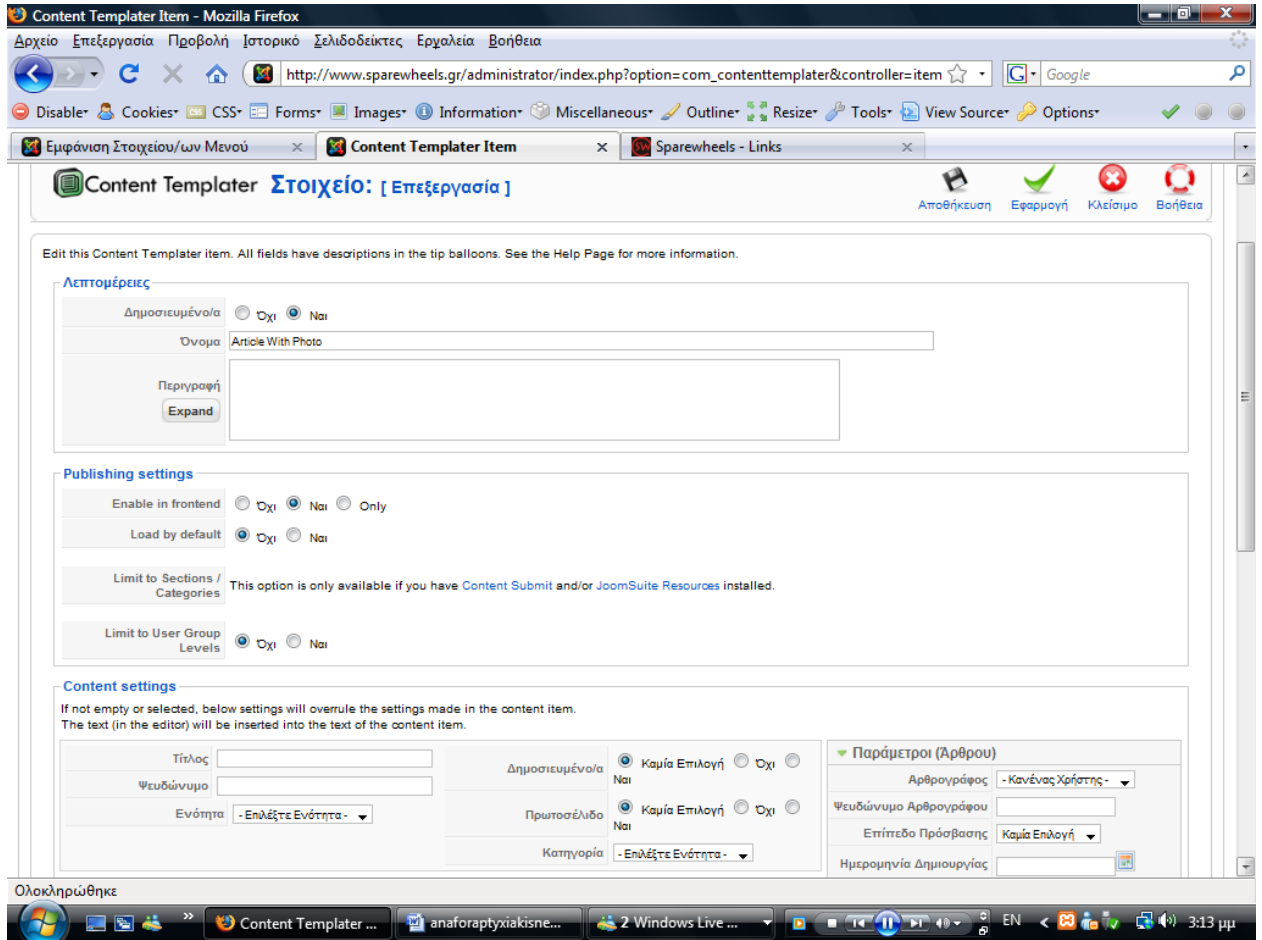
Content Templater Item - Mozilla Firefox

Αρχείο Επεξεργασία Προβολή Ιστορικό Σελιδοδείκτες Εργαλεία Βοήθεια

http://www.sparewheels.gr/administrator/index.php?option=com_contenttemplater&controller=item

Google

Disable Cookies CSS Forms Images Information Miscellaneous Outline Resize Tools View Source Options

Εμφάνιση Στοιχείου/ων Μενού | Content Templater Item | Sparewheels - Links

Content Templater Στοιχείο: [ Επεξεργασία ]

Αποθήκευση Εφαρμογή Κλείσιμο Βοήθεια

Edit this Content Templater item. All fields have descriptions in the tip balloons. See the Help Page for more information.

Λεπτομέρειες

Δημοσιευμένο/α Όχι Ναι

Όνομα Article With Photo

Περιγραφή
Expand

Publishing settings

Enable in frontend Όχι Ναι Only

Load by default Όχι Ναι

Limit to Sections / Categories This option is only available if you have Content Submit and/or JoomSuite Resources installed.

Limit to User Group Levels Όχι Ναι

Content settings

If not empty or selected, below settings will overrule the settings made in the content item.
The text (in the editor) will be inserted into the text of the content item.

Τίτλος

Ψευδώνυμο

Ενότητα - Επιλέξτε Ενότητα -

Δημοσιευμένο/α Καμία Επιλογή Όχι Ναι

Πρωτοσέλιδο Καμία Επιλογή Όχι Ναι

Κατηγορία - Επιλέξτε Ενότητα -

Παράμετροι (Άρθρου)

Αρθρογράφος - Κανένας Χρήστης -

Ψευδώνυμο Αρθρογράφου

Επίπεδο Πρόσβασης Καμία Επιλογή

Ημερομηνία Δημιουργίας

Ολοκληρώθηκε

Content Templater ... | anaforaptyxiakisne... | 2 Windows Live ... | EN | 3:13 μμ